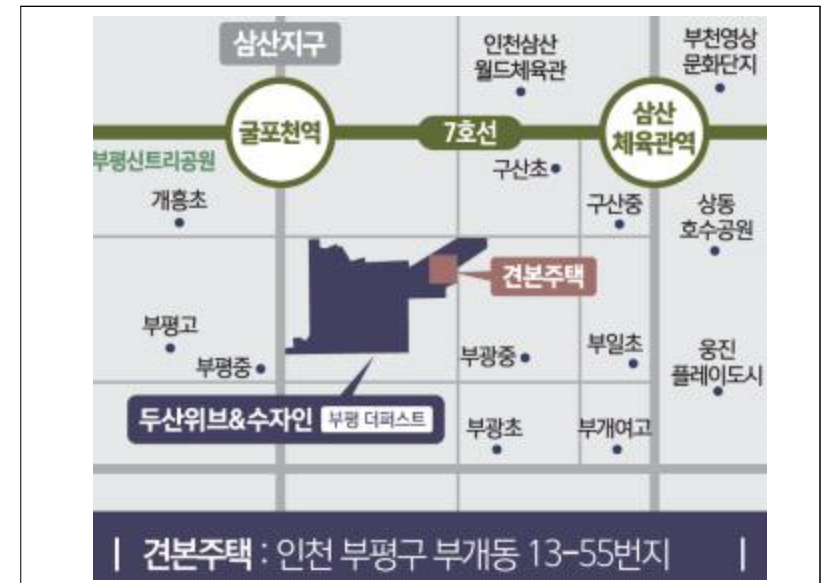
삼산지구

인천삼산 월드체육관

부천영상 문화단지

굴포천역

7호선

삼산 체육관역

부평신트리공원

구산초

개흥초

구산중

상동 호수공원

견본주택

부평고

부평중

부광중

부일초

웅진 플레이도시

두산위브&수자인 부평 더퍼스트

부광초

부개여고

견본주택 : 인천 부평구 부개동 13-55번지